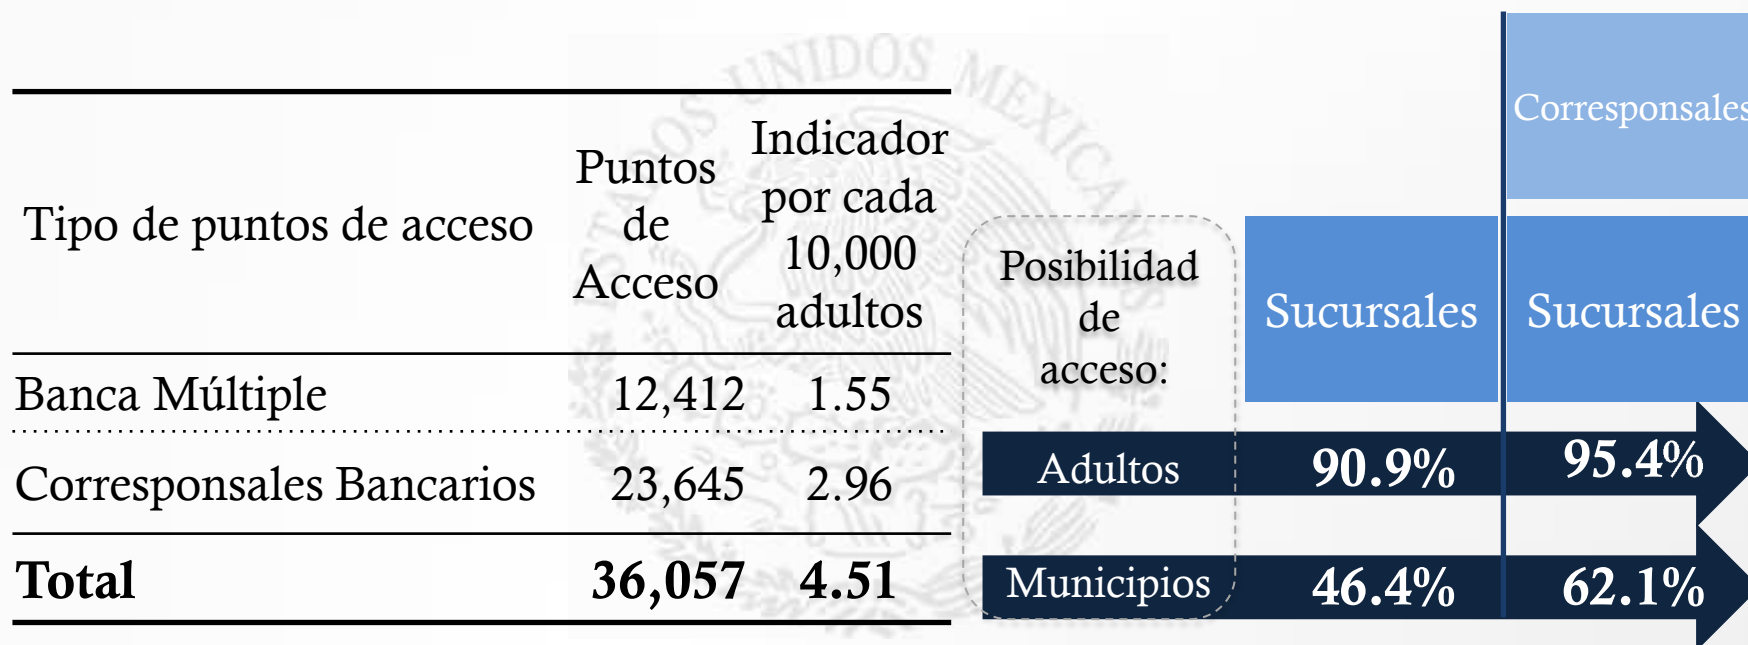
| Tipo de puntos de acceso | Puntos de Acceso | Indicador por cada 10,000 adultos |
|---|---|---|
| Banca Múltiple | 12,412 | 1.55 |
| Corresponsales Bancarios | 23,645 | 2.96 |
| **Total** | **36,057** | **4.51** |

| Posibilidad de acceso: | Sucursales | Corresponsales Sucursales |
|---|---|---|
| Adultos | 90.9% | 95.4% |
| Municipios | 46.4% | 62.1% |